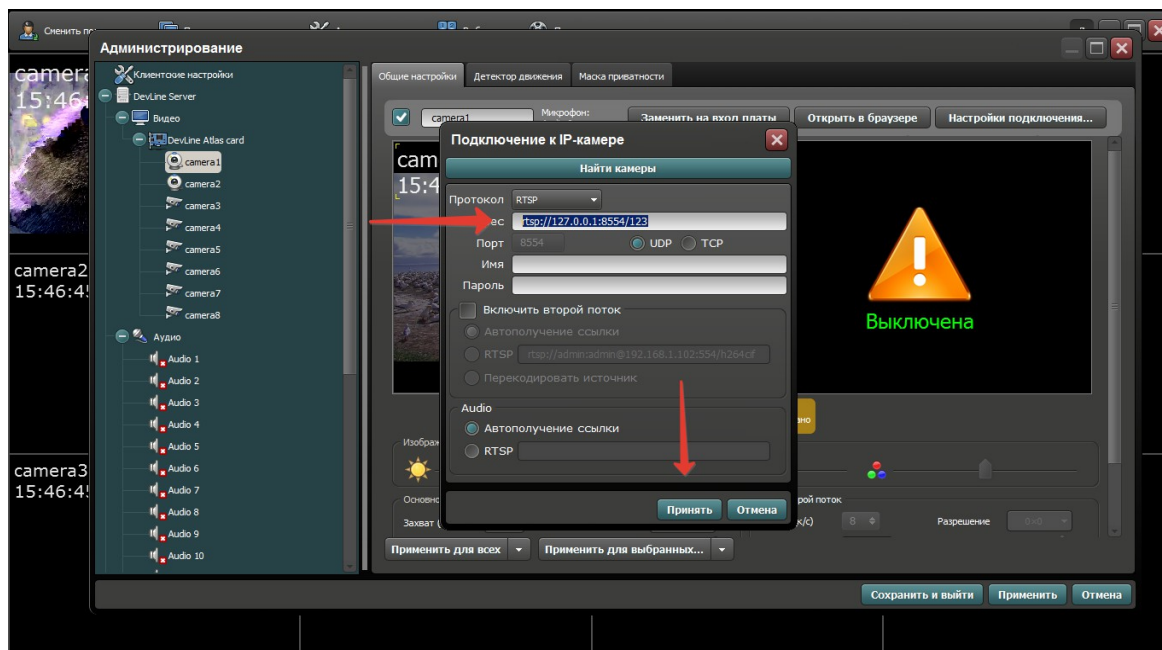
Сменить п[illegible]

Администрирование

camera
15:46

camera2
15:46:4

camera3
15:46:4

Клиентские настройки
DevLine Server
Видео
DevLine Atlas card
camera1
camera2
camera3
camera4
camera5
camera6
camera7
camera8
Аудио
Audio 1
Audio 2
Audio 3
Audio 4
Audio 5
Audio 6
Audio 7
Audio 8
Audio 9
Audio 10

Общие настройки | Детектор движения | Маска приватности

camera1
Микрофон:
Заменить на вход платы
Открыть в браузере
Настройки подключения...

cam
15:4

Подключение к IP-камере
Найти камеры
Протокол RTSP
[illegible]ес rtsp://127.0.0.1:8554/123
Порт 8554 UDP TCP
Имя
Пароль
Включить второй поток
Автополучение ссылки
RTSP rtsp://admin:admin@192.168.1.102:554/h264cif
Перекодировать источник
Audio
Автополучение ссылки
RTSP
Принять Отмена

Выключена

Изображ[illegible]
Основн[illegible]
Захват ([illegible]
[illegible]рой поток
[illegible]к/с) 8
Разрешение 0×0
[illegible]но

Применить для всех
Применить для выбранных...

Сохранить и выйти
Применить
Отмена